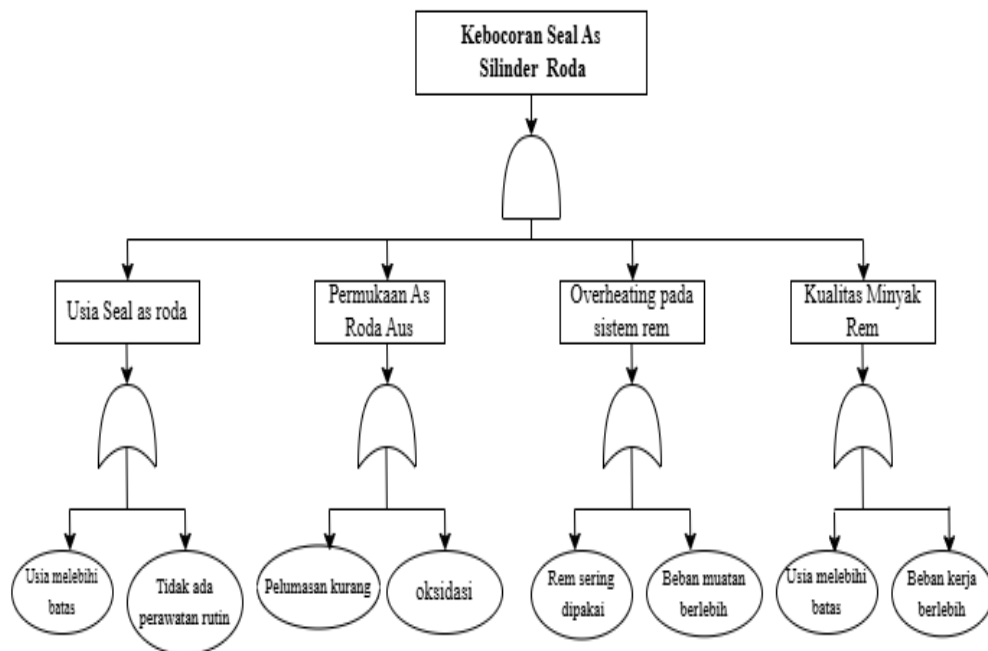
Kebocoran Seal As Silinder Roda

Usia Seal as roda

Permukaan As Roda Aus

Overheating pada sistem rem

Kualitas Minyak Rem

Usia melebihi batas

Tidak ada perawatan rutin

Pelumasan kurang

oksidasi

Rem sering dipakai

Beban muatan berlebih

Usia melebihi batas

Beban kerja berlebih